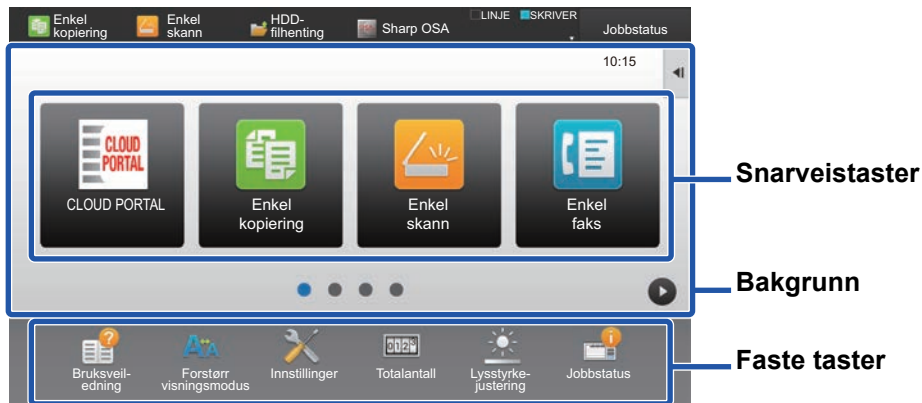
Enkel kopiering
Enkel skann
HDD-filhenting
Sharp OSA
LINJE
SKRIVER
Jobbstatus

10:15

CLOUD PORTAL
CLOUD PORTAL

Enkel kopiering

Enkel skann

Enkel faks

Snarveistaster

Bakgrunn

Bruksveiledning
Forstørr visningsmodus
Innstillinger
Totalantall
Lysstyrkejustering
Jobbstatus

Faste taster